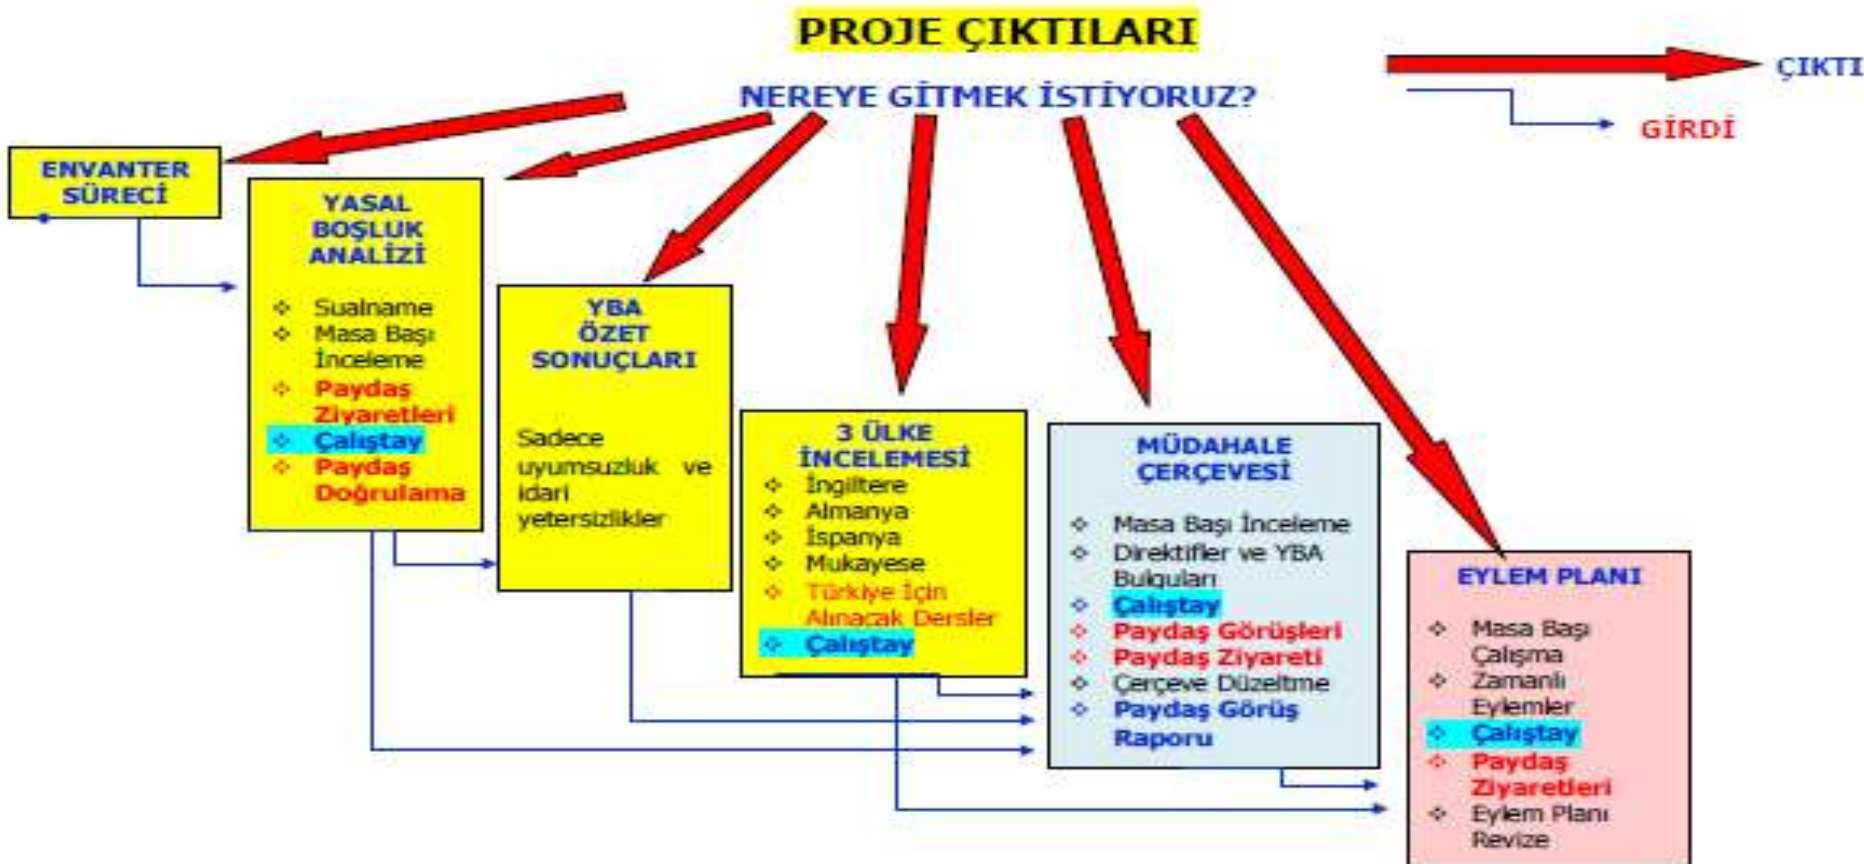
PROJE ÇIKTILARI

NEREYE GİTMEK İSTİYORUZ?

ÇIKTI

GİRDİ

ENVANTER SÜRECİ

YASAL BOŞLUK ANALİZİ

- Sualname
- Masa Başı İnceleme
- Paydaş Ziyaretleri
- Çalıştay
- Paydaş Doğrulama

YBA ÖZET SONUÇLARI

Sadece uyumsuzluk ve idari yetersizlikler

3 ÜLKE İNCELEMESİ

- İngiltere
- Almanya
- İspanya
- Mukayese
- Türkiye İçin Alınacak Dersler
- Çalıştay

MÜDAHALE ÇERÇEVESİ

- Masa Başı İnceleme
- Direktifler ve YBA Bulguları
- Çalıştay
- Paydaş Görüşleri
- Paydaş Ziyareti
- Çerçeve Düzeltme
- Paydaş Görüş Raporu

EYLEM PLANI

- Masa Başı Çalışma
- Zamanlı Eylemler
- Çalıştay
- Paydaş Ziyaretleri
- Eylem Planı Revize